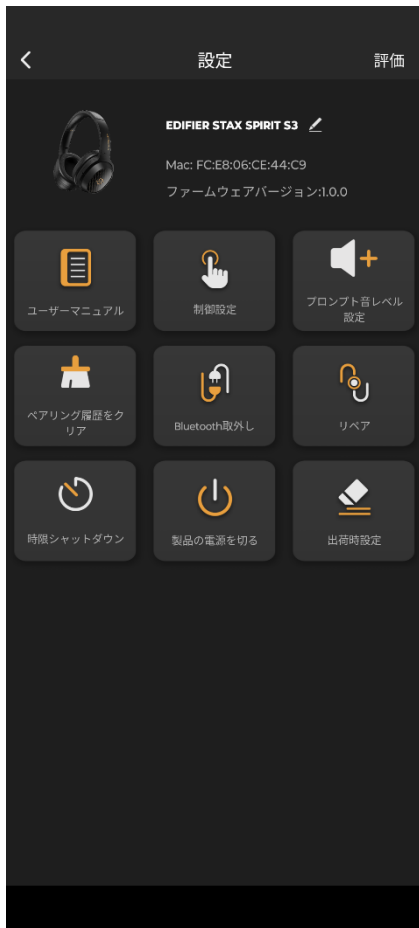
設定

評価

EDIFIER STAX SPIRIT S3

Mac: FC:E8:06:CE:44:C9

ファームウェアバージョン:1.0.0

ユーザーマニュアル

制御設定

プロンプト音レベル設定

ペアリング履歴をクリア

Bluetooth取外し

リペア

時限シャットダウン

製品の電源を切る

出荷時設定